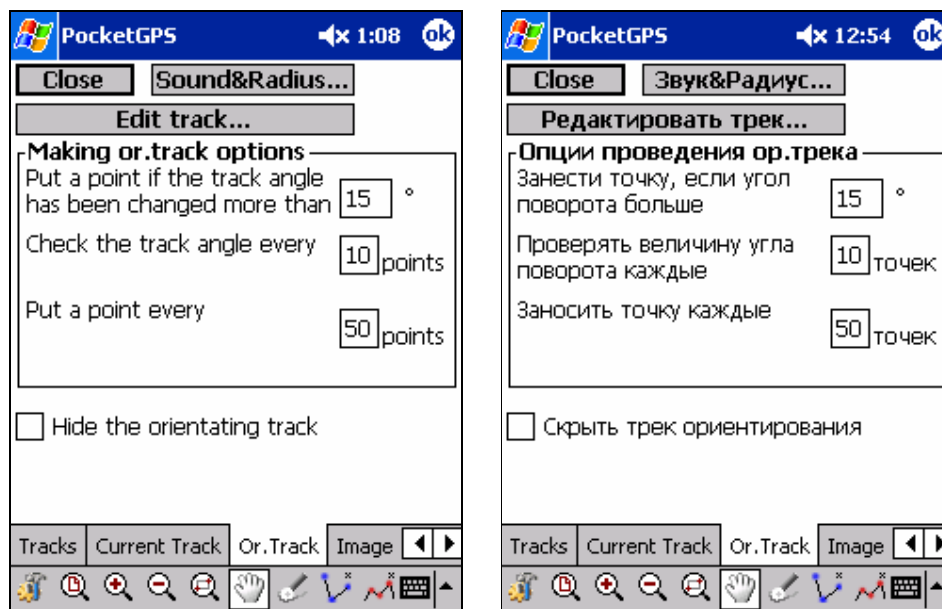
PocketGPS 1:08 ok

Close Sound&Radius...

Edit track...

Making or.track options

Put a point if the track angle has been changed more than 15 °

Check the track angle every 10 points

Put a point every 50 points

Hide the orientating track

Tracks Current Track Or.Track Image

PocketGPS 12:54 ok

Close Звук&Радиус...

Редактировать трек...

Опции проведения ор.трека

Занести точку, если угол поворота больше 15 °

Проверять величину угла поворота каждые 10 точек

Заносить точку каждые 50 точек

Скрыть трек ориентирования

Tracks Current Track Or.Track Image